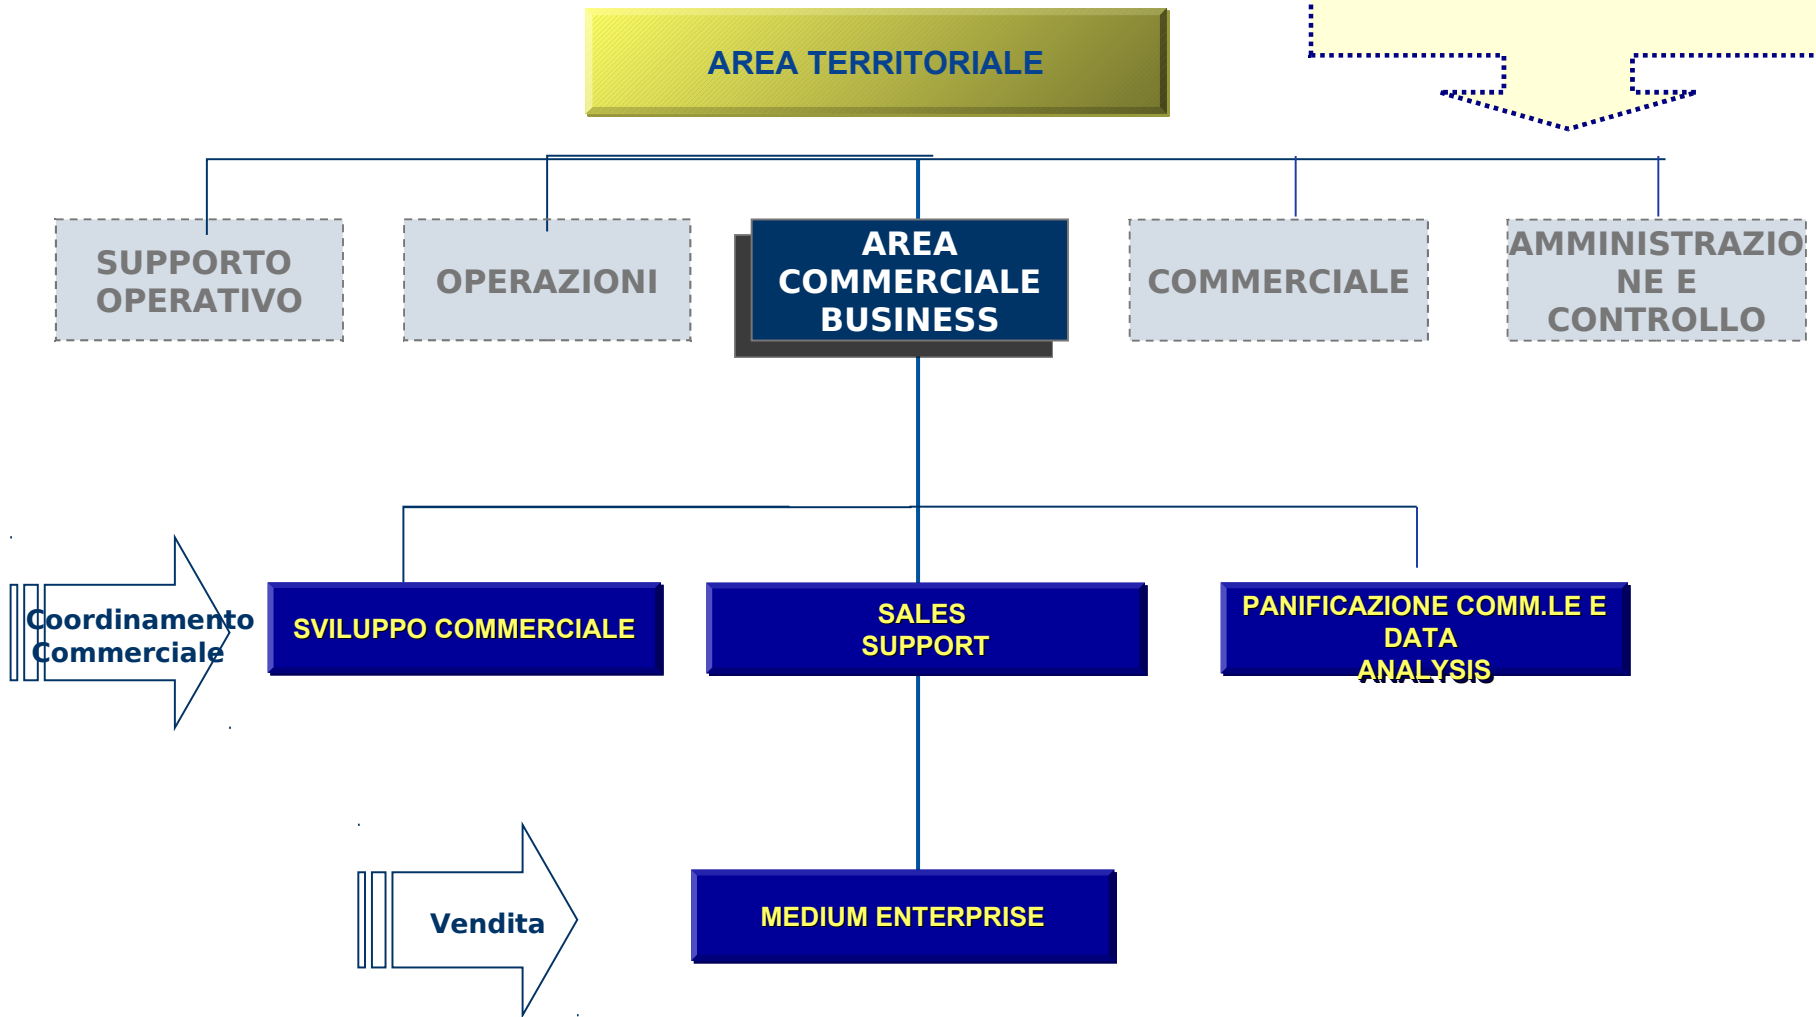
AREA TERRITORIALE

SUPPORTO OPERATIVO

OPERAZIONI

AREA COMMERCIALE BUSINESS

COMMERCIALE

AMMINISTRAZIONE E CONTROLLO

Coordinamento Commerciale

SVILUPPO COMMERCIALE

SALES SUPPORT

PANIFICAZIONE COMM.LE E DATA ANALYSIS

Vendita

MEDIUM ENTERPRISE